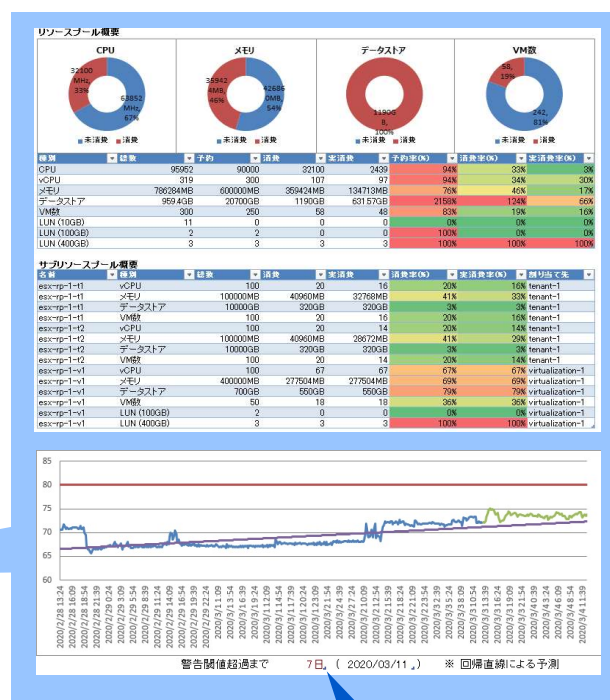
リソースプール概要

CPU
32100 MHz, 33%
63852 MHz, 67%
■未消費 ■消費

メモリ
35942 4MB, 46%
42685 0MB, 54%
■未消費 ■消費

データストア
11906 8, 100%
■未消費 ■消費

VM数
58, 19%
242, 81%
■未消費 ■消費

| 種別 | 総数 | 予約 | 消費 | 実消費 | 予約率(%) | 消費率(%) | 実消費率(%) |
|---|---|---|---|---|---|---|---|
| CPU | 95952 | 90000 | 32100 | 2439 | 94% | 33% | 3% |
| vCPU | 319 | 300 | 107 | 97 | 94% | 34% | 30% |
| メモリ | 786284MB | 600000MB | 359424MB | 134713MB | 76% | 46% | 17% |
| データストア | 9594GB | 20700GB | 1190GB | 63157GB | 2158% | 124% | 66% |
| VM数 | 300 | 250 | 58 | 48 | 83% | 19% | 16% |
| LUN (10GB) | 11 | 0 | 0 | 0 | 0% | 0% | 0% |
| LUN (100GB) | 2 | 2 | 0 | 0 | 100% | 0% | 0% |
| LUN (400GB) | 3 | 3 | 3 | 3 | 100% | 100% | 100% |

サブリソースプール概要

| 名前 | 種別 | 総数 | 消費 | 実消費 | 消費率(%) | 実消費率(%) | 割り当て先 |
|---|---|---|---|---|---|---|---|
| esx-rp-1-t1 | vCPU | 100 | 20 | 16 | 20% | 16% | tenant-1 |
| esx-rp-1-t1 | メモリ | 100000MB | 40960MB | 32768MB | 41% | 33% | tenant-1 |
| esx-rp-1-t1 | データストア | 10000GB | 320GB | 320GB | 3% | 3% | tenant-1 |
| esx-rp-1-t1 | VM数 | 100 | 20 | 16 | 20% | 16% | tenant-1 |
| esx-rp-1-t2 | vCPU | 100 | 20 | 14 | 20% | 14% | tenant-1 |
| esx-rp-1-t2 | メモリ | 100000MB | 40960MB | 28672MB | 41% | 29% | tenant-1 |
| esx-rp-1-t2 | データストア | 10000GB | 320GB | 320GB | 3% | 3% | tenant-1 |
| esx-rp-1-t2 | VM数 | 100 | 20 | 14 | 20% | 14% | tenant-1 |
| esx-rp-1-v1 | vCPU | 100 | 67 | 67 | 67% | 67% | virtualization-1 |
| esx-rp-1-v1 | メモリ | 400000MB | 277504MB | 277504MB | 69% | 69% | virtualization-1 |
| esx-rp-1-v1 | データストア | 700GB | 550GB | 550GB | 79% | 79% | virtualization-1 |
| esx-rp-1-v1 | VM数 | 50 | 18 | 18 | 36% | 36% | virtualization-1 |
| esx-rp-1-v1 | LUN (100GB) | 2 | 0 | 0 | 0% | 0% | virtualization-1 |
| esx-rp-1-v1 | LUN (400GB) | 3 | 3 | 3 | 100% | 100% | virtualization-1 |

85
80
75
70
65
60

2020/2/28 13:24 … 2020/3/4 11:39

警告閾値超過まで　7日　( 2020/03/11 )　※ 回帰直線による予測